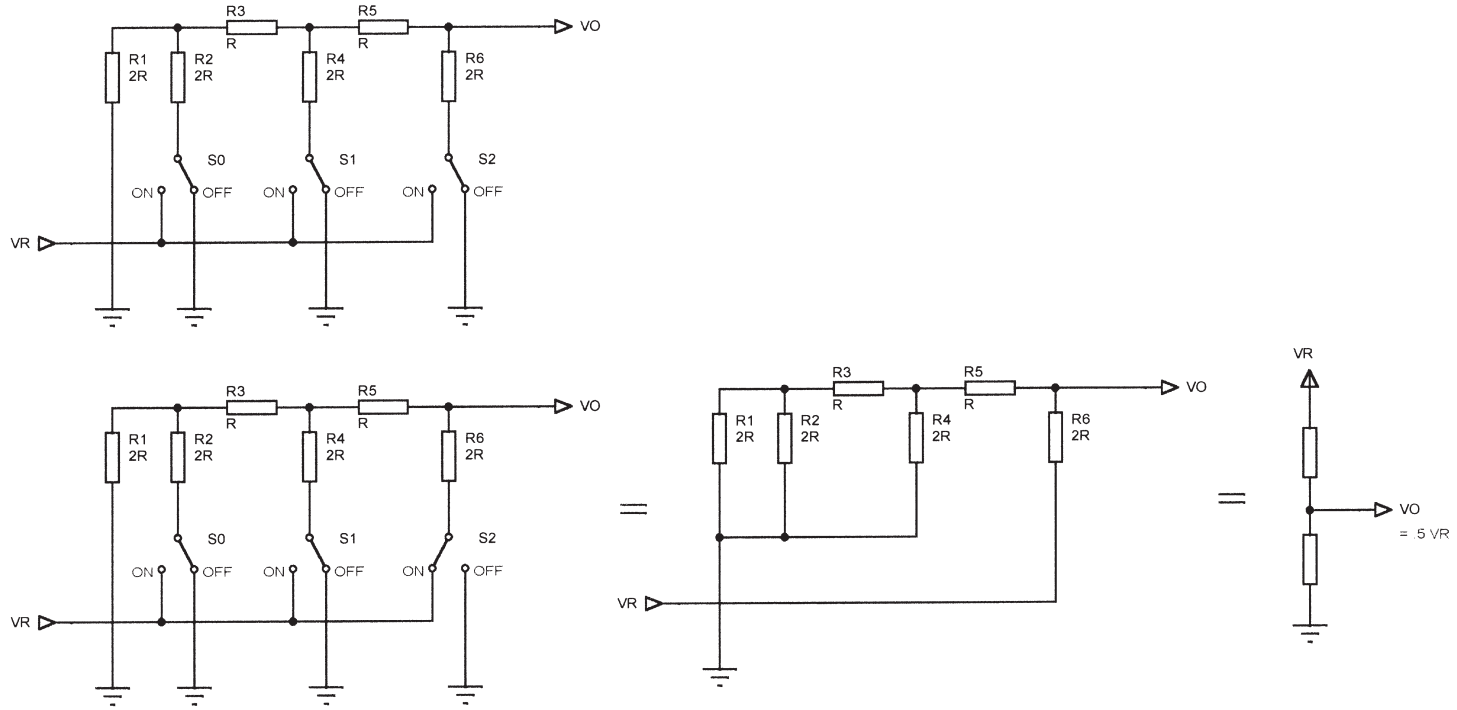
R3
R
R5
R
VO
R1
2R
R2
2R
R4
2R
R6
2R
S0
S1
S2
ON
OFF
ON
OFF
ON
OFF
VR

R3
R
R5
R
VO
R1
2R
R2
2R
R4
2R
R6
2R
S0
S1
S2
ON
OFF
ON
OFF
ON
OFF
VR

=

R3
R
R5
R
VO
R1
2R
R2
2R
R4
2R
R6
2R
VR

=

VR
VO
= .5 VR